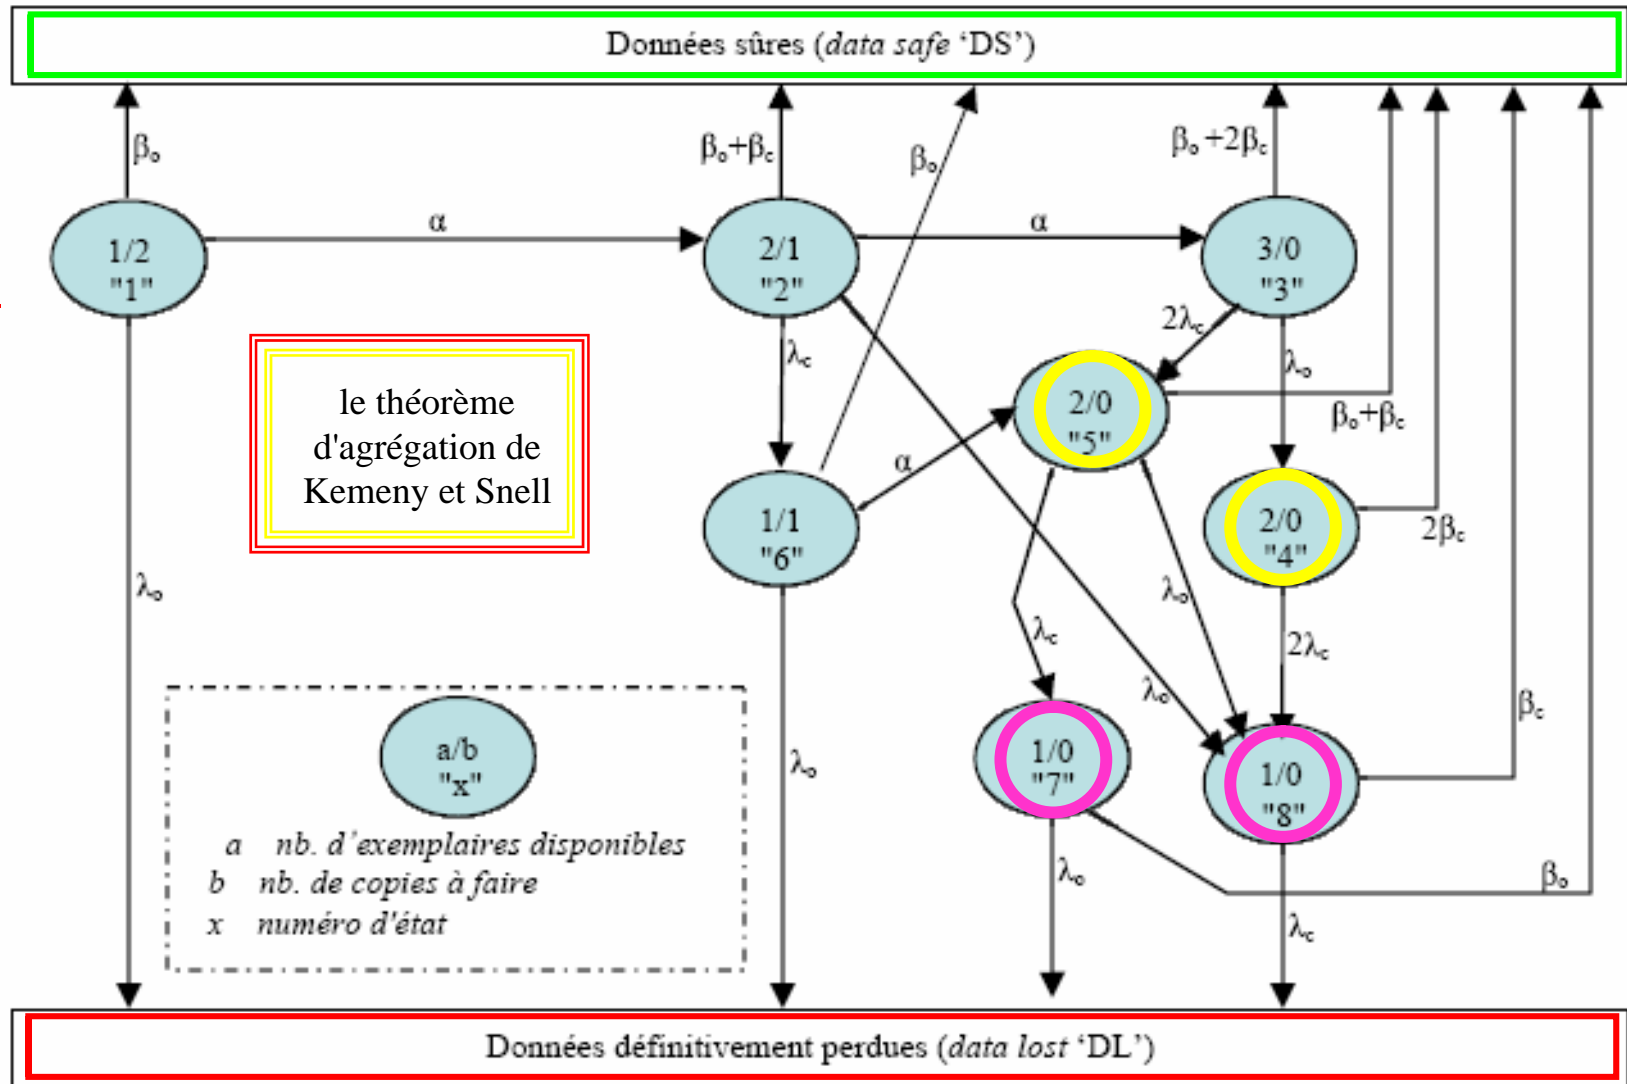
Données sûres (*data safe* 'DS')

$\beta_o$

$\beta_o+\beta_c$

$\beta_o$

$\beta_o+2\beta_c$

1/2 "1"

$\alpha$

2/1 "2"

$\alpha$

3/0 "3"

$2\lambda_c$

$\lambda_c$

$\lambda_o$

le théorème d'agrégation de Kemeny et Snell

2/0 "5"

$\beta_o+\beta_c$

$\alpha$

1/1 "6"

2/0 "4"

$2\beta_c$

$\lambda_o$

$\lambda_o$

$\lambda_c$

$2\lambda_c$

$\lambda_o$

$\beta_c$

a/b "x"

$\lambda_o$

1/0 "7"

1/0 "8"

a nb. d'exemplaires disponibles
b nb. de copies à faire
x numéro d'état

$\lambda_o$

$\beta_o$

$\lambda_c$

Données définitivement perdues (*data lost* 'DL')